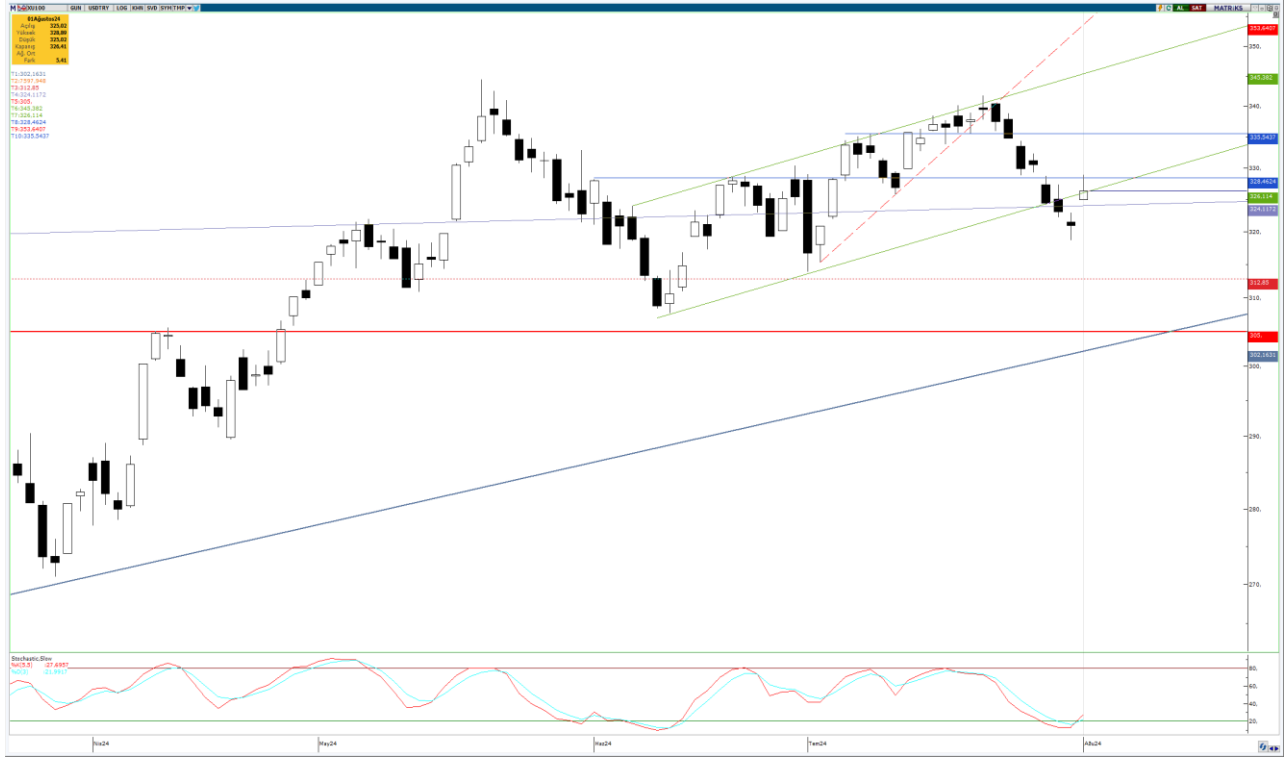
M XU100 | GUN | USDTRY | LOG | KHN | SVD | SYMTMP

01Ağustos24
Açılış 325,02
Yüksek 328,80
Düşük 325,02
Kapanış 326,41
Ağl. Ort
Fark 5,41

T1:302.1631
T2:7597.948
T3:312.85
T4:324.1172
T5:305.
T6:345.382
T7:326.114
T8:328.4624
T9:353.6407
T10:335.5437

AL SAT MATRIKS

353,6407
350,
345,382
340,
335,5437
330,
328,4624
326,114
324,1172
320,
312,85
310,
305,
302,1631
300,
290,
280,
270,

Stochastic,Slow
%K(5,5) 27,6957
%D(3) 21,6957

80,
60,
40,
20,

Nis24
May24
Haz24
Tem24
Ağu24